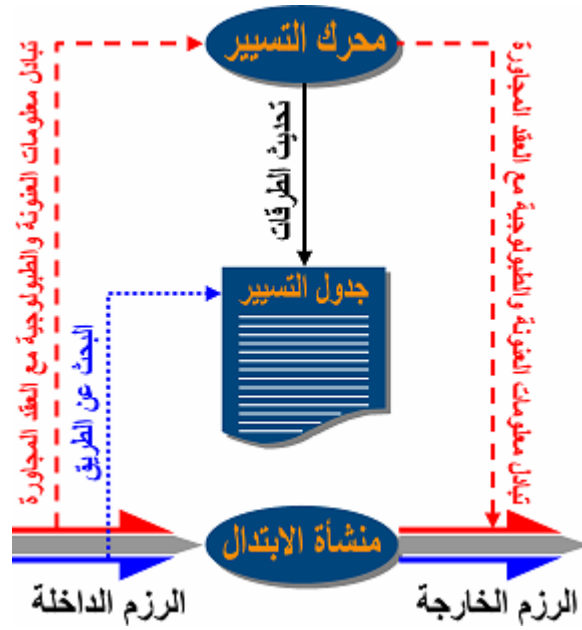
محرك التسيير

تبادل معلومات العنونة والطوبولوجية مع العقد المجاورة

تبادل معلومات العنونة والطوبولوجية مع العقد المجاورة

تحديث الطرقات

جدول التسيير

البحث عن الطريق

منشأة الابتدال

الرزم الداخلة

الرزم الخارجة